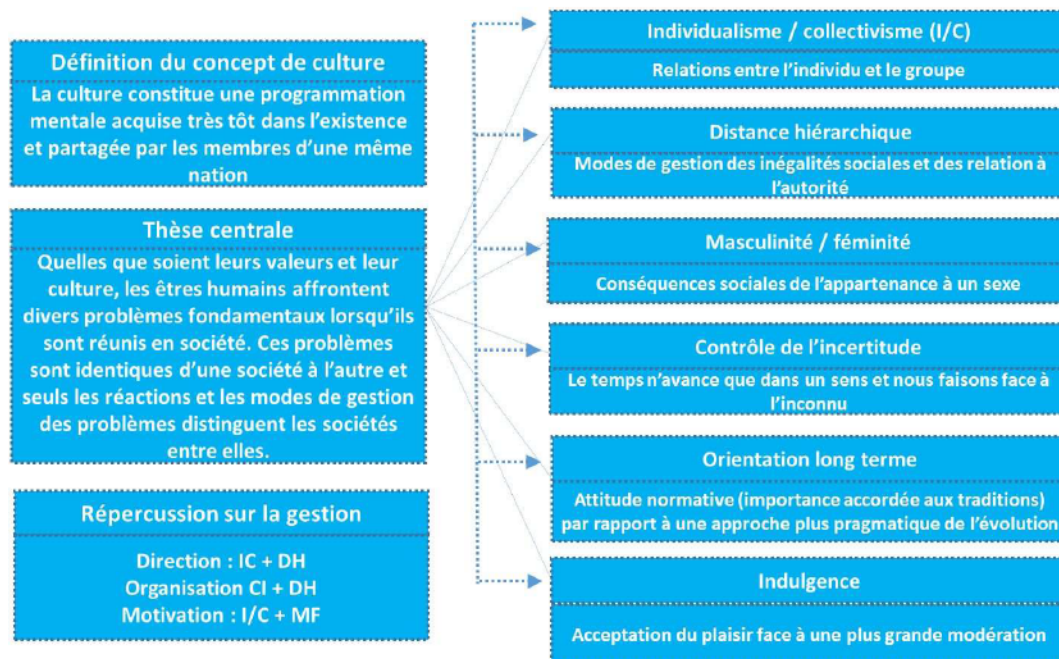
Définition du concept de culture

La culture constitue une programmation mentale acquise très tôt dans l'existence et partagée par les membres d'une même nation

Thèse centrale

Quelles que soient leurs valeurs et leur culture, les êtres humains affrontent divers problèmes fondamentaux lorsqu'ils sont réunis en société. Ces problèmes sont identiques d'une société à l'autre et seuls les réactions et les modes de gestion des problèmes distinguent les sociétés entre elles.

Répercussion sur la gestion

Direction : IC + DH
Organisation CI + DH
Motivation : I/C + MF

Individualisme / collectivisme (I/C)

Relations entre l'individu et le groupe

Distance hiérarchique

Modes de gestion des inégalités sociales et des relation à l'autorité

Masculinité / féminité

Conséquences sociales de l'appartenance à un sexe

Contrôle de l'incertitude

Le temps n'avance que dans un sens et nous faisons face à l'inconnu

Orientation long terme

Attitude normative (importance accordée aux traditions) par rapport à une approche plus pragmatique de l'évolution

Indulgence

Acceptation du plaisir face à une plus grande modération